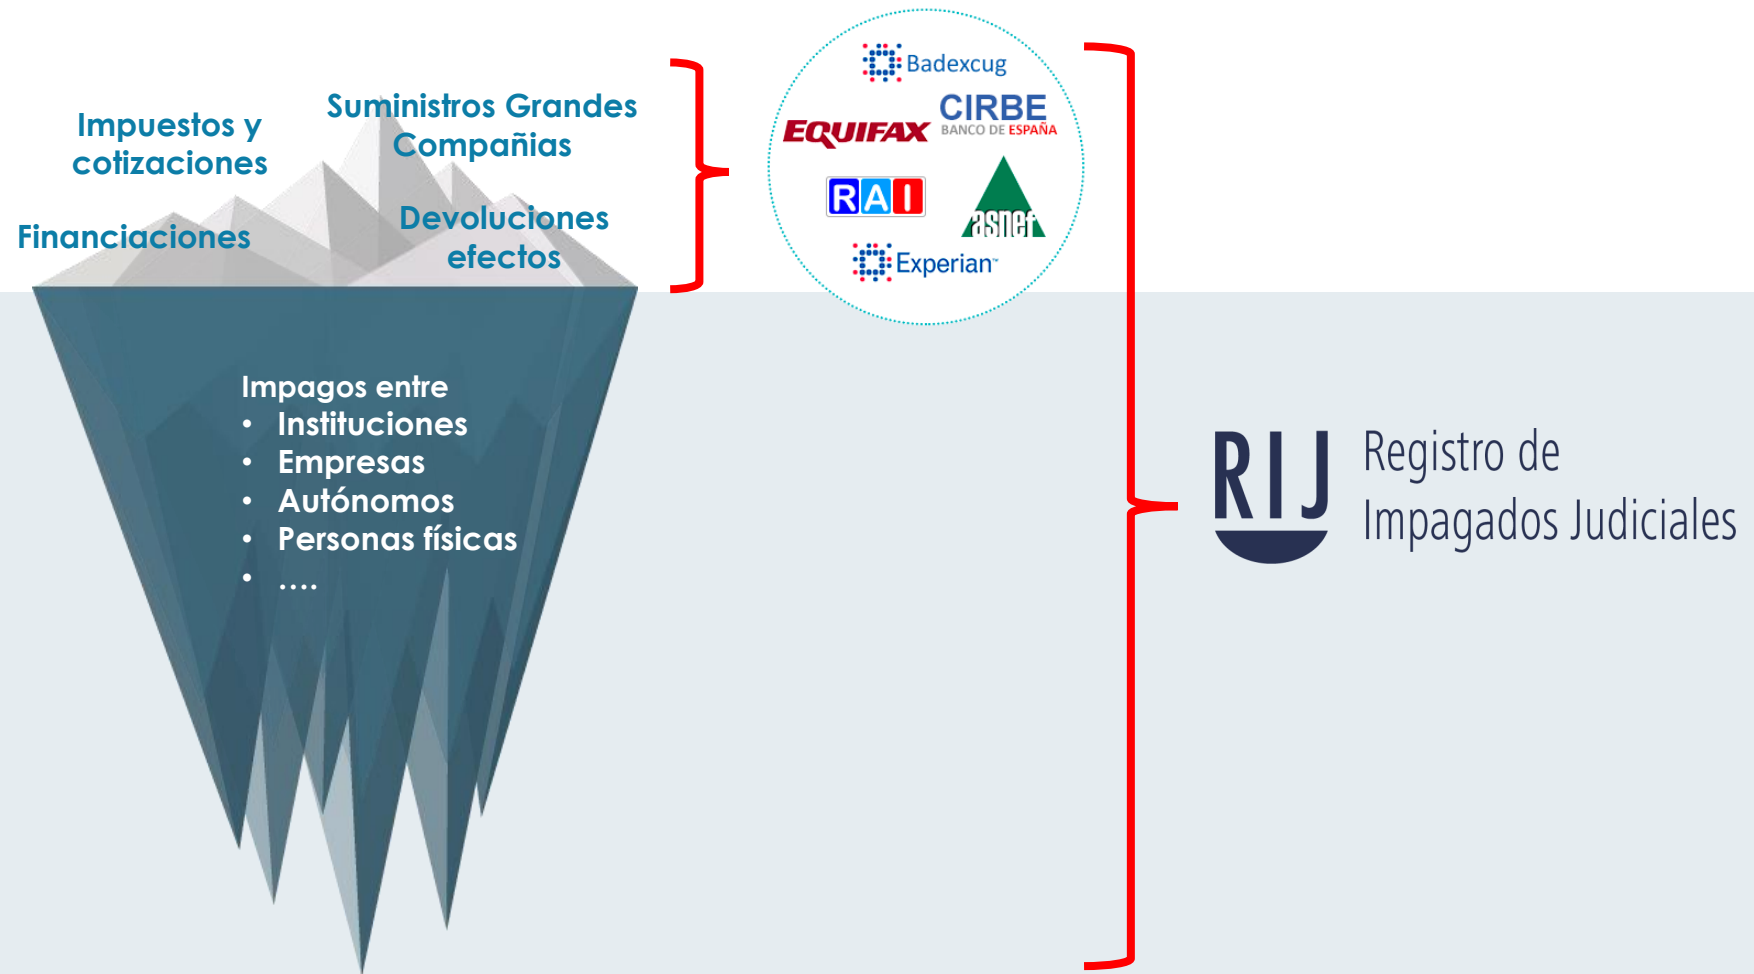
Impuestos y cotizaciones

Suministros Grandes Compañias

Financiaciones

Devoluciones efectos

Badexcug

CIRBE
BANCO DE ESPAÑA

EQUIFAX

RAI

asnef

Experian

Impagos entre
• Instituciones
• Empresas
• Autónomos
• Personas físicas
• ....

RIJ Registro de Impagados Judiciales